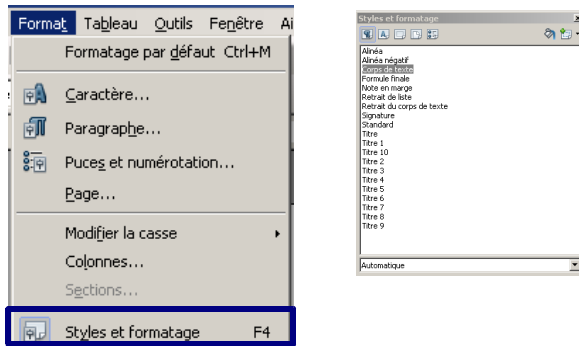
Format Tableau Outils Fenêtre Ai

Formatage par défaut Ctrl+M

Caractère...

Paragraphe...

Puces et numérotation...

Page...

Modifier la casse

Colonnes...

Sections...

Styles et formatage F4

Styles et formatage

Alinéa
Alinéa négatif
Corps de texte
Formule finale
Note en marge
Retrait de liste
Retrait du corps de texte
Signature
Standard
Titre
Titre 1
Titre 10
Titre 2
Titre 3
Titre 4
Titre 5
Titre 6
Titre 7
Titre 8
Titre 9

Automatique